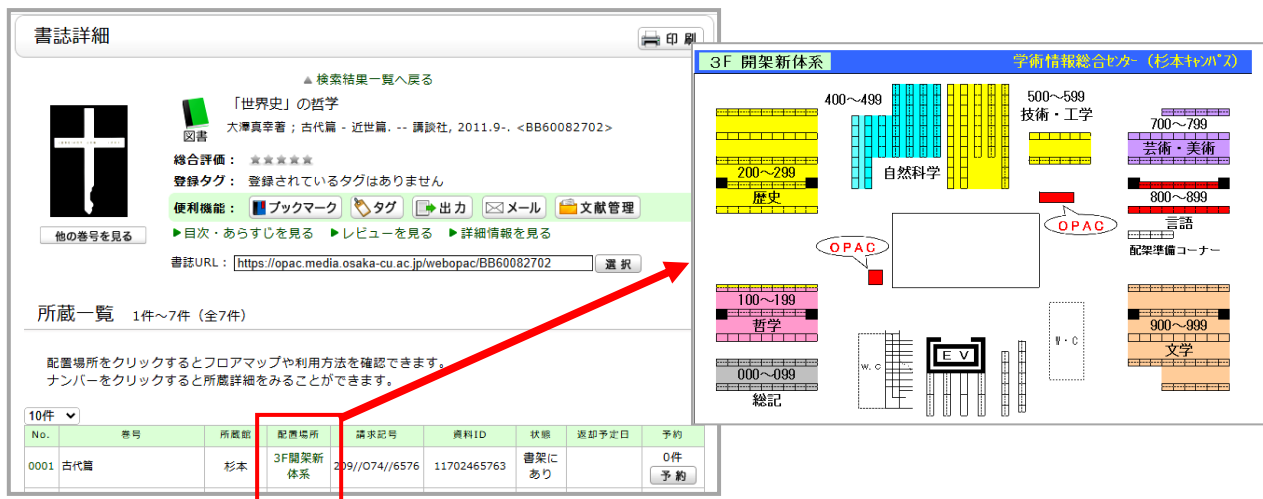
書誌詳細

印刷

▲検索結果一覧へ戻る

図書

「世界史」の哲学

大澤真幸著 ; 古代篇 - 近世篇. -- 講談社, 2011.9-. <BB60082702>

他の巻号を見る

総合評価：

登録タグ： 登録されているタグはありません

便利機能： ブックマーク タグ 出力 メール 文献管理

▶目次・あらすじを見る ▶レビューを見る ▶詳細情報を見る

書誌URL： https://opac.media.osaka-cu.ac.jp/webopac/BB60082702 選択

所蔵一覧 1件～7件（全7件）

配置場所をクリックするとフロアマップや利用方法を確認できます。
ナンバーをクリックすると所蔵詳細をみることができます。

10件

| No. | 巻号 | 所蔵館 | 配置場所 | 請求記号 | 資料ID | 状態 | 返却予定日 | 予約 |
|---|---|---|---|---|---|---|---|---|
| 0001 | 古代篇 | 杉本 | 3F開架新体系 | 209//O74//6576 | 11702465763 | 書架にあり | | 0件 予約 |

3F 開架新体系

学術情報総合センター（杉本キャンパス）

400～499

500～599
技術・工学

700～799
芸術・美術

200～299
歴史

自然科学

800～899
言語

OPAC

OPAC

配架準備コーナー

100～199
哲学

W・C

W．C

EV

900～999
文学

000～099
総記